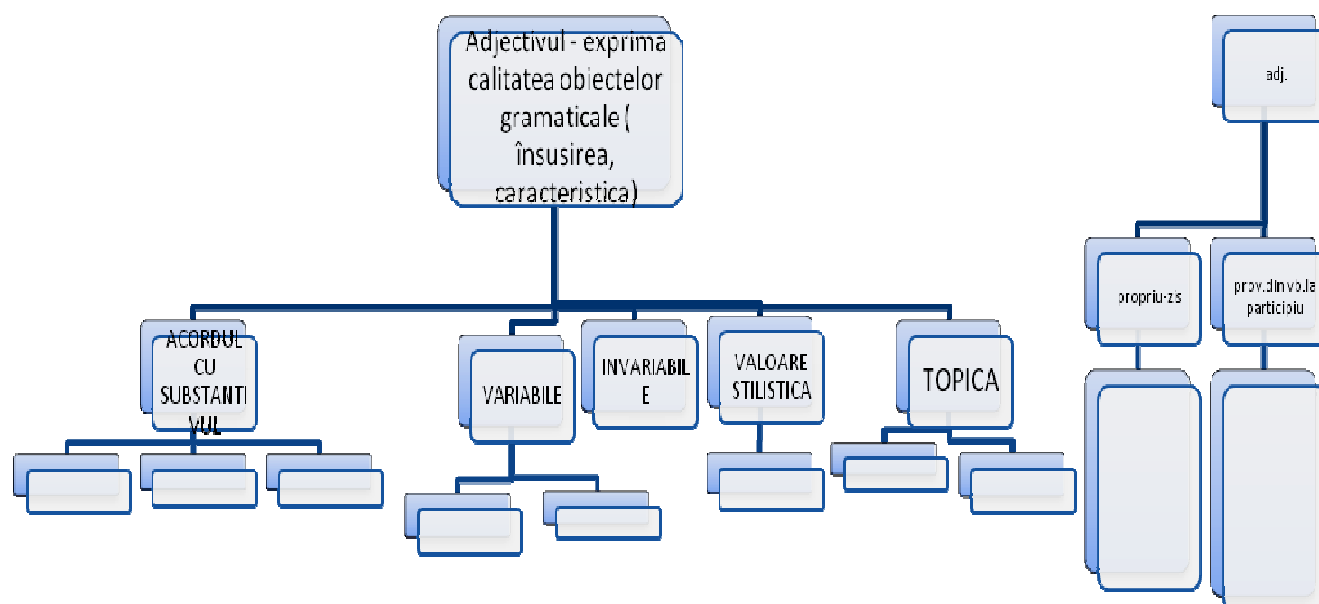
Adjectivul - exprima calitatea obiectelor gramaticale ( însusirea, caracteristica)

ACORDUL CU SUBSTANTIVUL

VARIABILE

INVARIABILE

VALOARE STILISTICA

TOPICA

adj.

propriu-zis

prov.din vb.la participiu